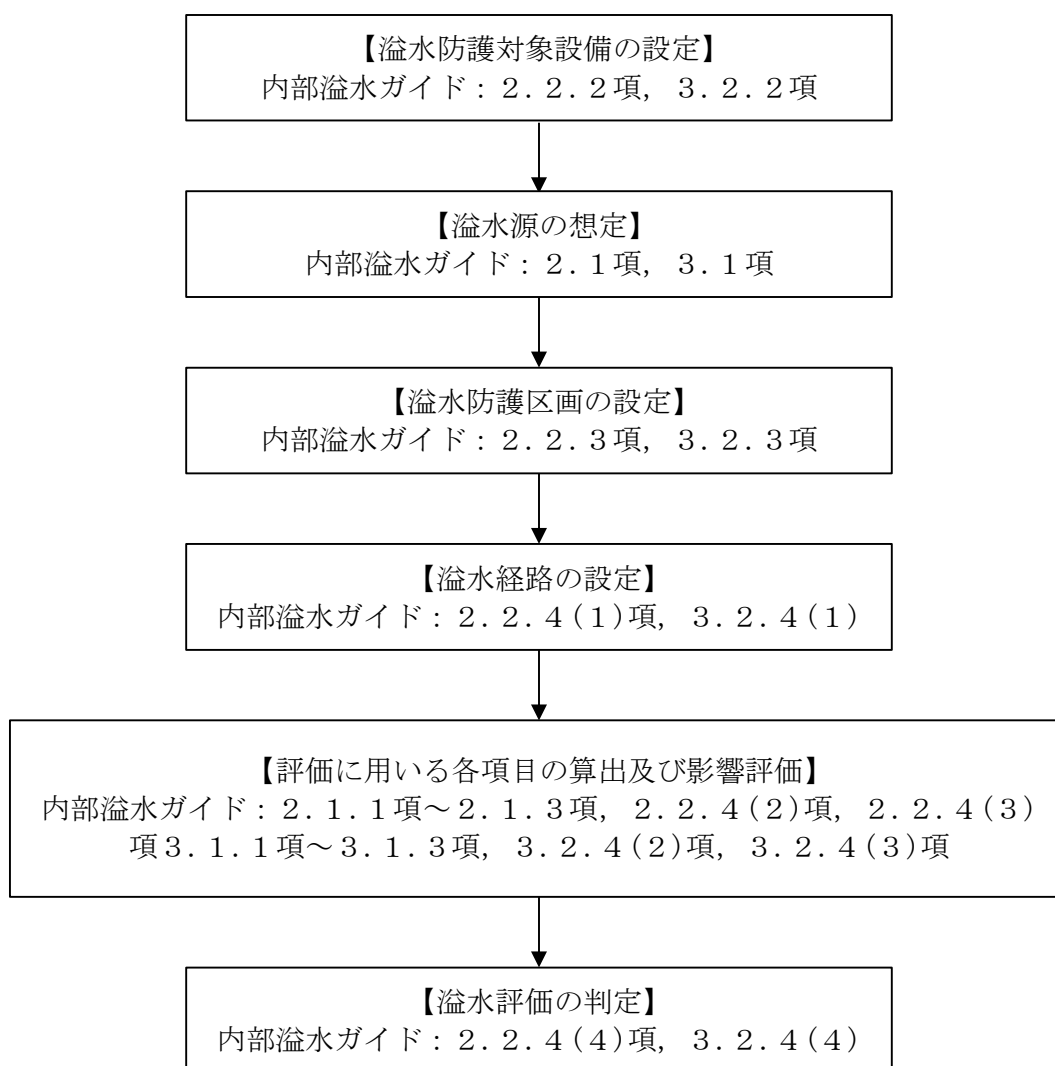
【溢水防護対象設備の設定】
内部溢水ガイド：２．２．２項，３．２．２項

【溢水源の想定】
内部溢水ガイド：２．１項，３．１項

【溢水防護区画の設定】
内部溢水ガイド：２．２．３項，３．２．３項

【溢水経路の設定】
内部溢水ガイド：２．２．４(1)項，３．２．４(1)

【評価に用いる各項目の算出及び影響評価】
内部溢水ガイド：２．１．１項～２．１．３項，２．２．４(2)項，２．２．４(3)項３．１．１項～３．１．３項，３．２．４(2)項，３．２．４(3)項

【溢水評価の判定】
内部溢水ガイド：２．２．４(4)項，３．２．４(4)